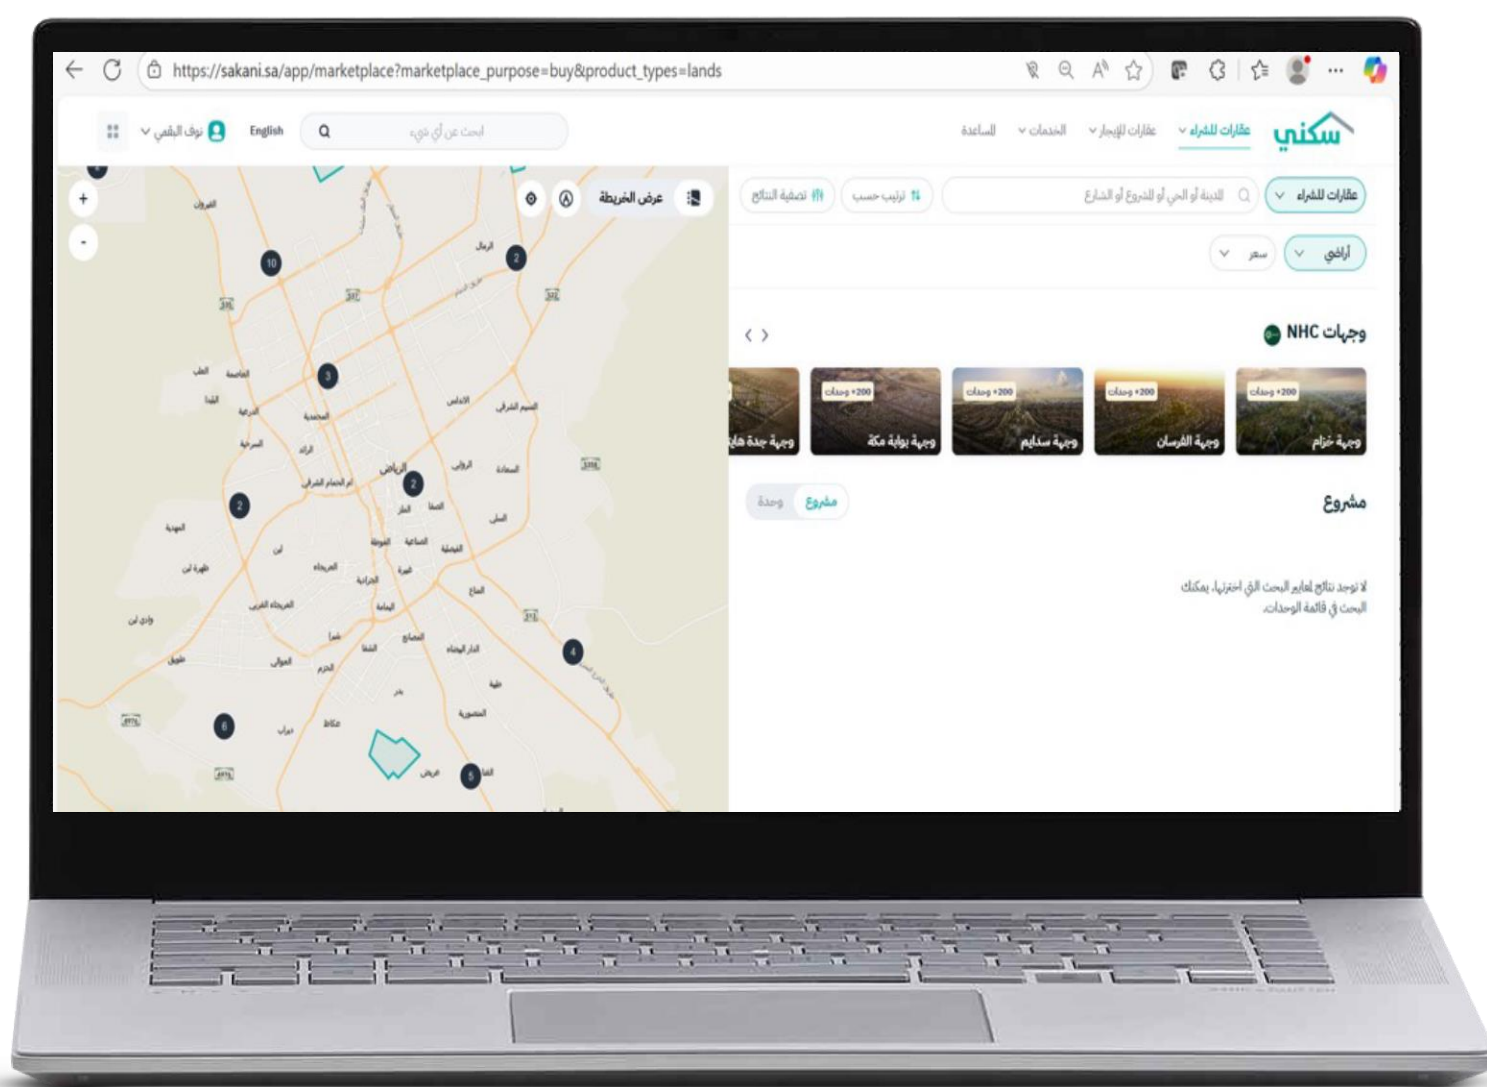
https://sakani.sa/app/marketplace?marketplace_purpose=buy&product_types=lands

سكني
عقارات للشراء
عقارات للإيجار
الخدمات
المساعدة
ابحث عن أي شيء
English
نوف البقمي

عقارات للشراء
المدينة أو الحي أو المشروع أو الشارع
ترتيب حسب
تصفية النتائج
أراضي
سعر

عرض الخريطة

وجهات NHC
+200 وحدات
وجهة خزام
+200 وحدات
وجهة الفرسان
+200 وحدات
وجهة سدايم
+200 وحدات
وجهة بوابة مكة
وجهة جدة هايتس

مشروع
مشروع
وحدة

لا توجد نتائج لمعايير البحث التي اخترتها. يمكنك البحث في قائمة الوحدات

+
-
10
2
3
2
2
4
6
5
الرياض